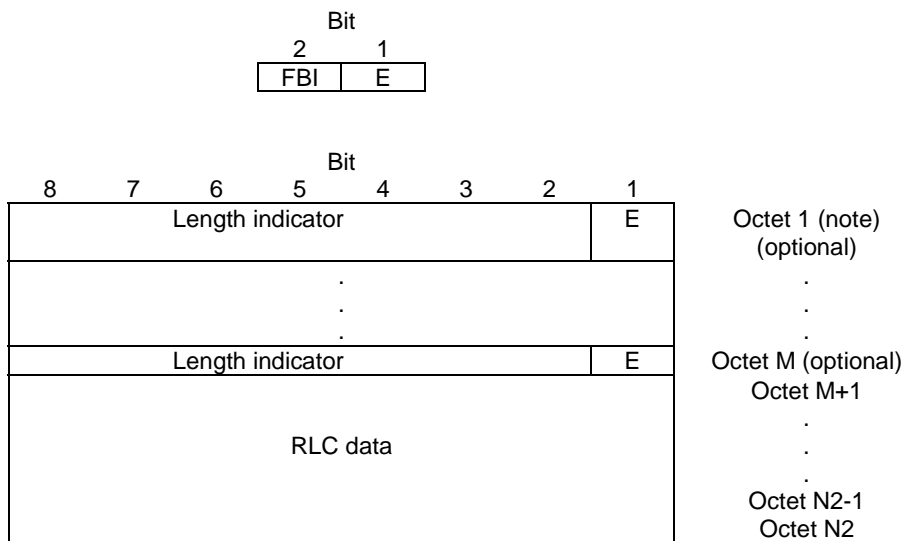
Bit

| 2 | 1 |
|---|---|
| FBI | E |

Bit

| 8 | 7 | 6 | 5 | 4 | 3 | 2 | 1 | |
|---|---|---|---|---|---|---|---|---|
| Length indicator | | | | | | | E | Octet 1 (note) (optional) |
| . . . | | | | | | | | . . . |
| Length indicator | | | | | | | E | Octet M (optional) |
| RLC data | | | | | | | | Octet M+1 . . . Octet N2-1 Octet N2 |